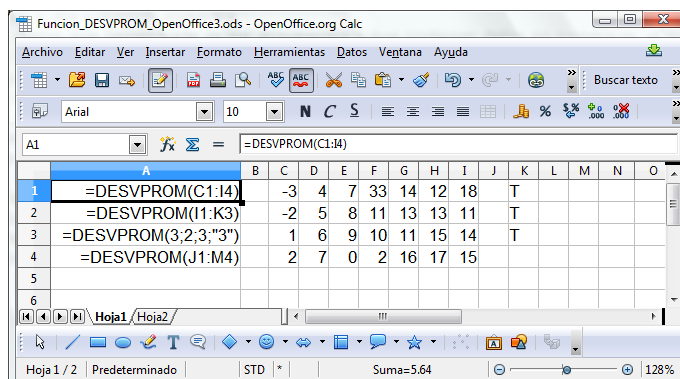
Funcion_DESVPROM_OpenOffice3.ods - OpenOffice.org Calc

Archivo Editar Ver Insertar Formato Herramientas Datos Ventana Ayuda

Buscar texto

Arial 10 N C S

A1 =DESVPROM(C1:I4)

| | A | B | C | D | E | F | G | H | I | J | K | L | M | N | O |
|---|---|---|---|---|---|---|---|---|---|---|---|---|---|---|---|
| 1 | =DESVPROM(C1:I4) | | -3 | 4 | 7 | 33 | 14 | 12 | 18 | | T | | | | |
| 2 | =DESVPROM(I1:K3) | | -2 | 5 | 8 | 11 | 13 | 13 | 11 | | T | | | | |
| 3 | =DESVPROM(3;2;3;"3") | | 1 | 6 | 9 | 10 | 11 | 15 | 14 | | T | | | | |
| 4 | =DESVPROM(J1:M4) | | 2 | 7 | 0 | 2 | 16 | 17 | 15 | | | | | | |
| 5 | | | | | | | | | | | | | | | |
| 6 | | | | | | | | | | | | | | | |

Hoja1 Hoja2

Hoja 1 / 2 Predeterminado STD * Suma=5.64 128%